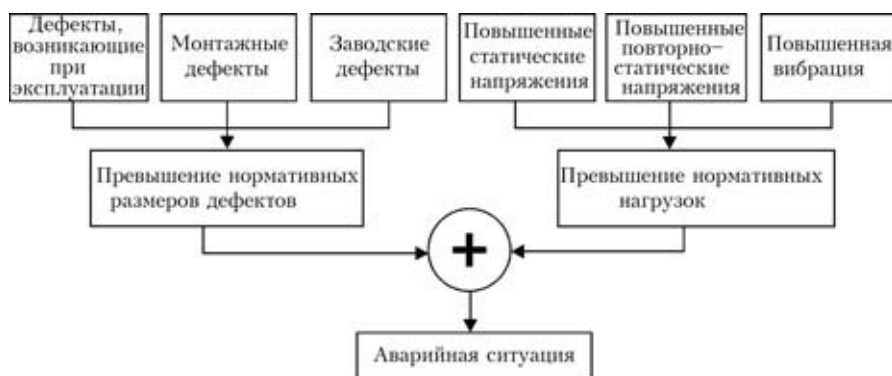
Дефекты, возникающие при эксплуатации

Монтажные дефекты

Заводские дефекты

Повышенные статические напряжения

Повышенные повторно–статические напряжения

Повышенная вибрация

Превышение нормативных размеров дефектов

Превышение нормативных нагрузок

+

Аварийная ситуация